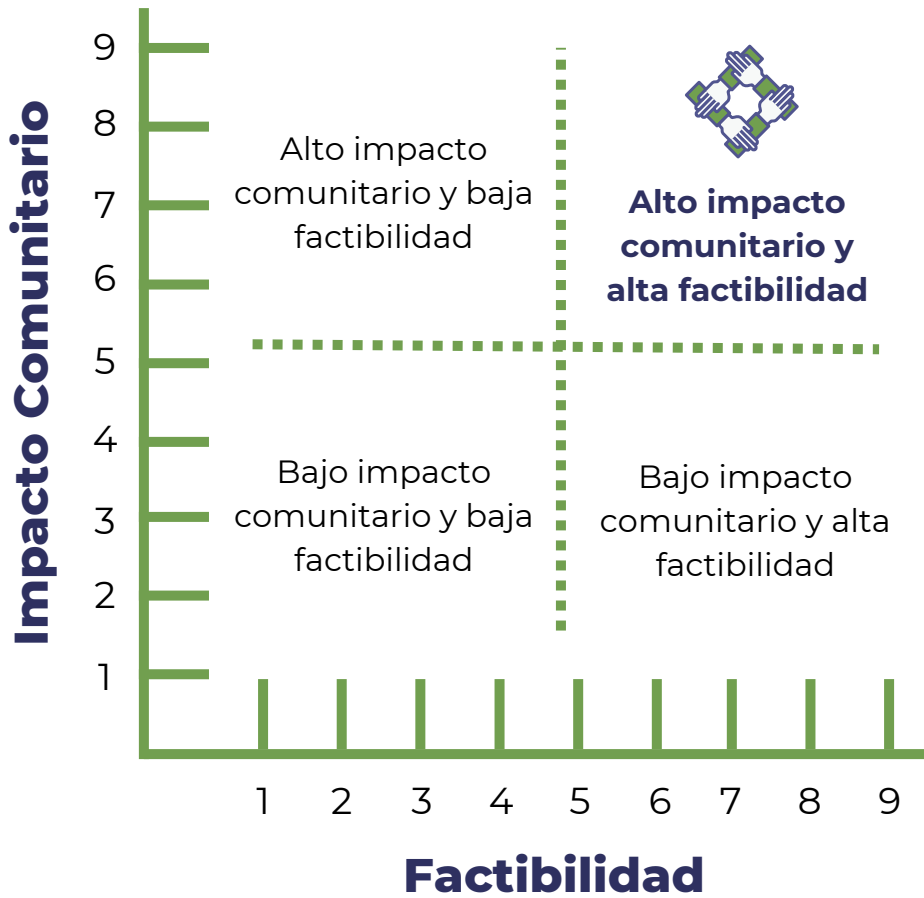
Impacto Comunitario

9
8
7
6
5
4
3
2
1

Alto impacto comunitario y baja factibilidad

Alto impacto comunitario y alta factibilidad

Bajo impacto comunitario y baja factibilidad

Bajo impacto comunitario y alta factibilidad

1 2 3 4 5 6 7 8 9

Factibilidad